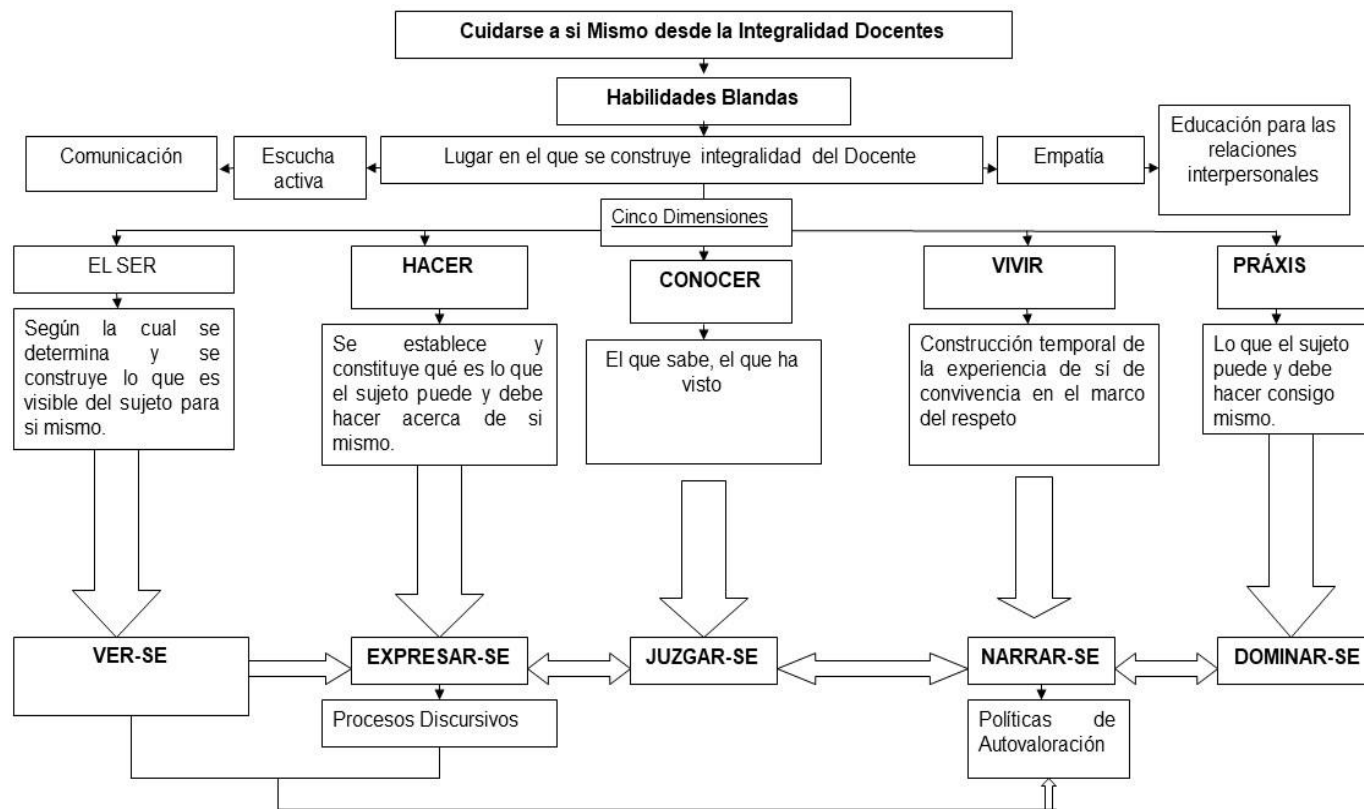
Cuidarse a si Mismo desde la Integralidad Docentes

Habilidades Blandas

Comunicación

Escucha activa

Lugar en el que se construye integralidad del Docente

Empatía

Educación para las relaciones interpersonales

Cinco Dimensiones

EL SER

Según la cual se determina y se construye lo que es visible del sujeto para si mismo.

HACER

Se establece y constituye qué es lo que el sujeto puede y debe hacer acerca de si mismo.

CONOCER

El que sabe, el que ha visto

VIVIR

Construcción temporal de la experiencia de sí de convivencia en el marco del respeto

PRÁXIS

Lo que el sujeto puede y debe hacer consigo mismo.

VER-SE

EXPRESAR-SE

JUZGAR-SE

NARRAR-SE

DOMINAR-SE

Procesos Discursivos

Políticas de Autovaloración